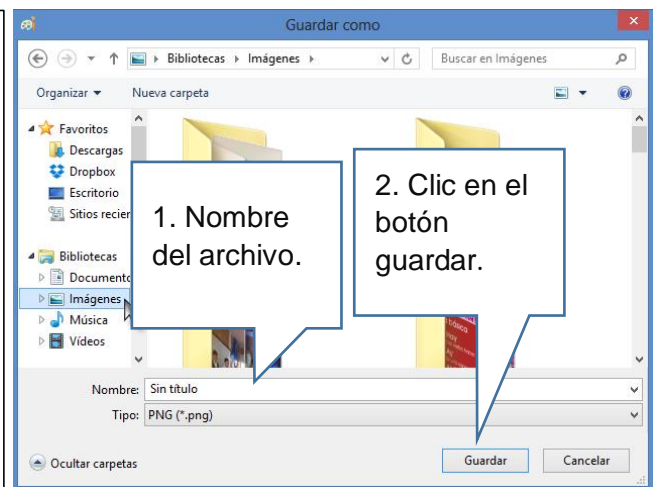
Guardar como

Bibliotecas ▸ Imágenes ▸

Buscar en Imágenes

Organizar ▾ Nueva carpeta

Favoritos
Descargas
Dropbox
Escritorio
Sitios recier

Bibliotecas
Documento
Imágenes
Música
Vídeos

1. Nombre del archivo.

2. Clic en el botón guardar.

Nombre: Sin título

Tipo: PNG (*.png)

Ocultar carpetas

Guardar

Cancelar